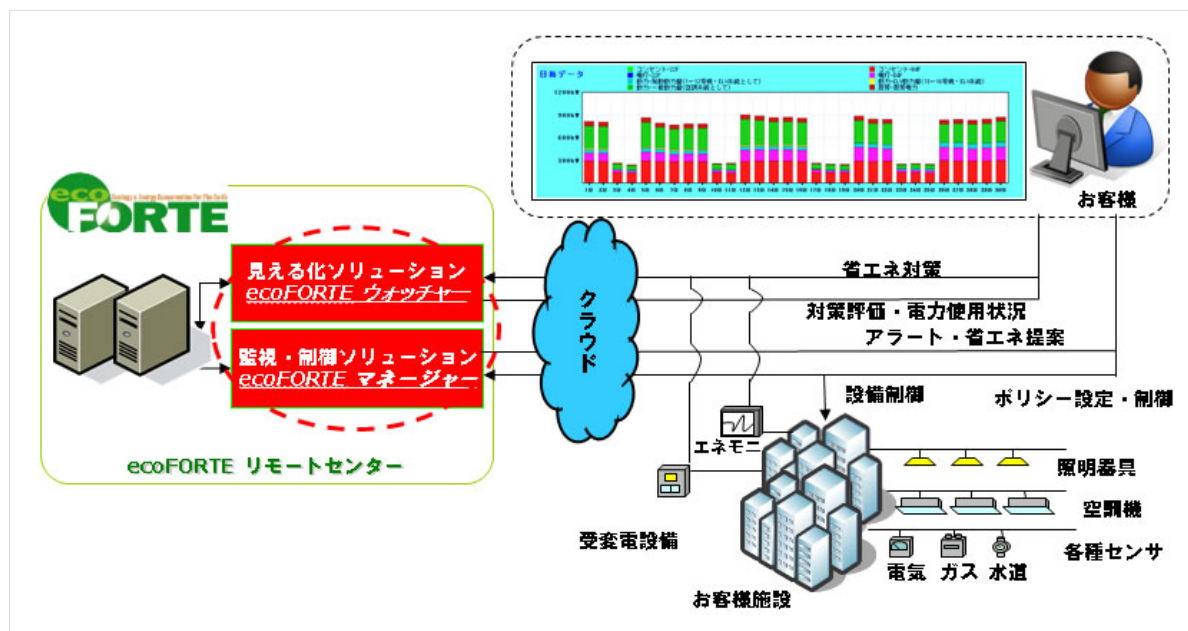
日報データ

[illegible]

お客様

eco FORTE

Ecology & Energy Reservation for the Earth

見える化ソリューション
ecoFORTE ウォッチャー

監視・制御ソリューション
ecoFORTE マネージャー

ecoFORTE リモートセンター

クラウド

省エネ対策

対策評価・電力使用状況

アラート・省エネ提案

設備制御

ポリシー設定・制御

エネモニ

照明器具

空調機

各種センサ

受変電設備

電気 ガス 水道

お客様施設